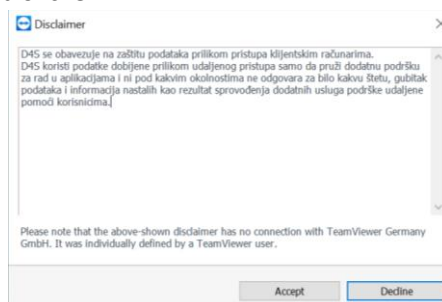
Disclaimer

D4S se obavezuje na zaštitu podataka prilikom pristupa klijentskim računarima.
D4S koristi podatke dobijene prilikom udaljenog pristupa samo da pruži dodatnu podršku za rad u aplikacijama i ni pod kakvim okolnostima ne odgovara za bilo kakvu štetu, gubitak podataka i informacija nastalih kao rezultat sprovođenja dodatnih usluga podrške udaljene pomoći korisnicima.

Please note that the above-shown disclaimer has no connection with TeamViewer Germany GmbH. It was individually defined by a TeamViewer user.

Accept Decline